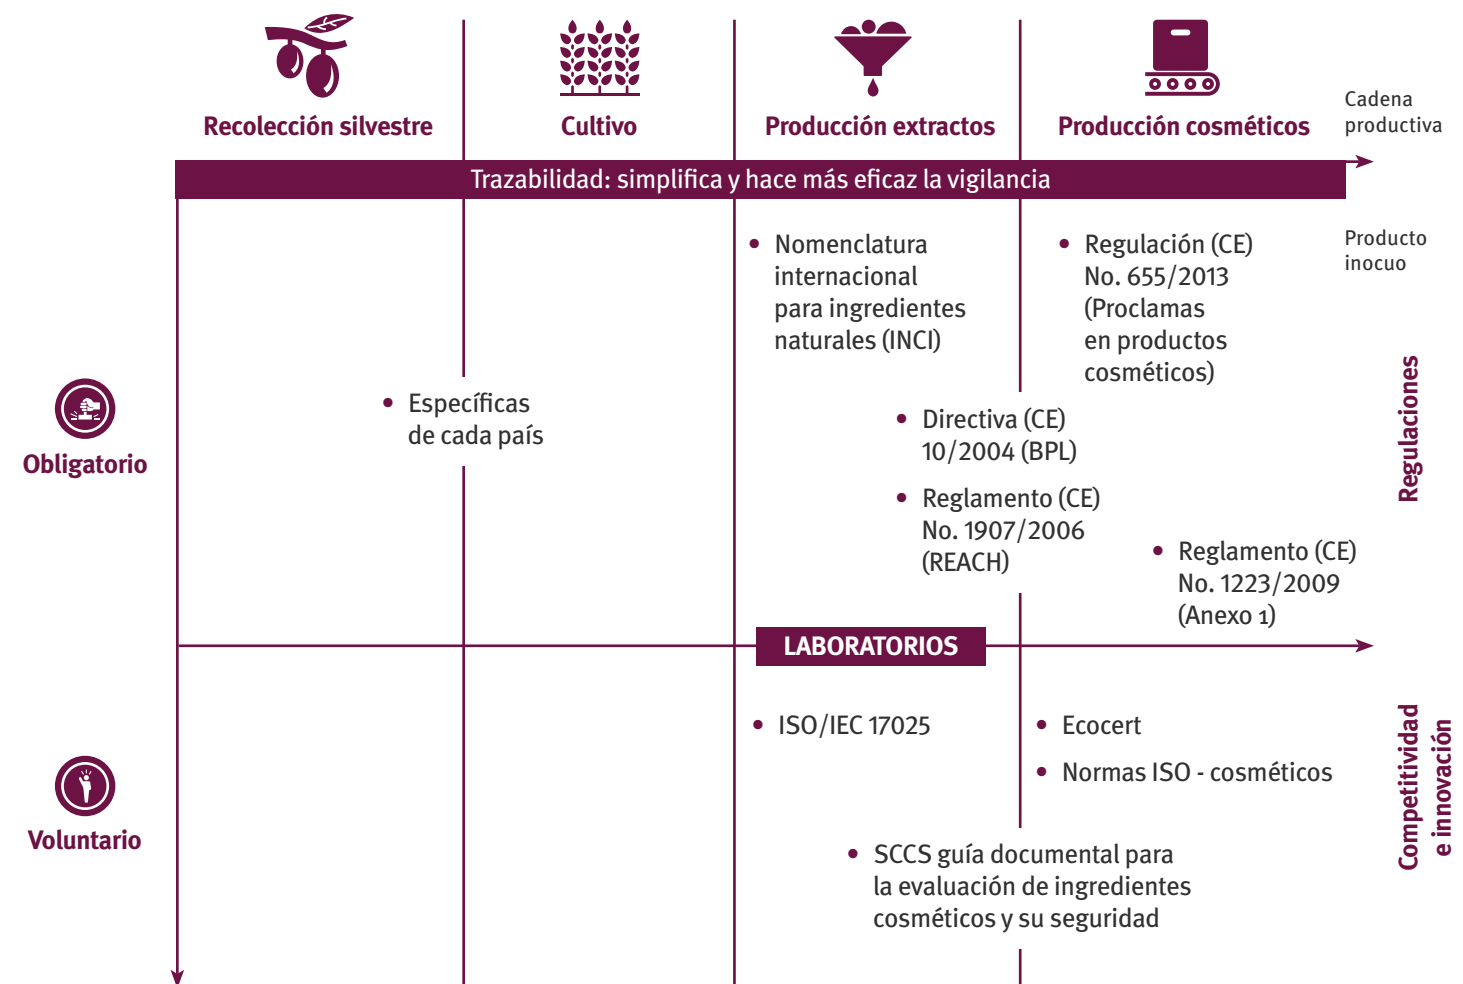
Recolección silvestre

Cultivo

Producción extractos

Producción cosméticos

Cadena productiva

Trazabilidad: simplifica y hace más eficaz la vigilancia

• Nomenclatura internacional para ingredientes naturales (INCI)

• Regulación (CE) No. 655/2013 (Proclamas en productos cosméticos)

Producto inocuo

Obligatorio

• Específicas de cada país

• Directiva (CE) 10/2004 (BPL)

• Reglamento (CE) No. 1907/2006 (REACH)

• Reglamento (CE) No. 1223/2009 (Anexo 1)

Regulaciones

LABORATORIOS

• ISO/IEC 17025

• Ecocert

• Normas ISO - cosméticos

Voluntario

• SCCS guía documental para la evaluación de ingredientes cosméticos y su seguridad

Competitividad e innovación